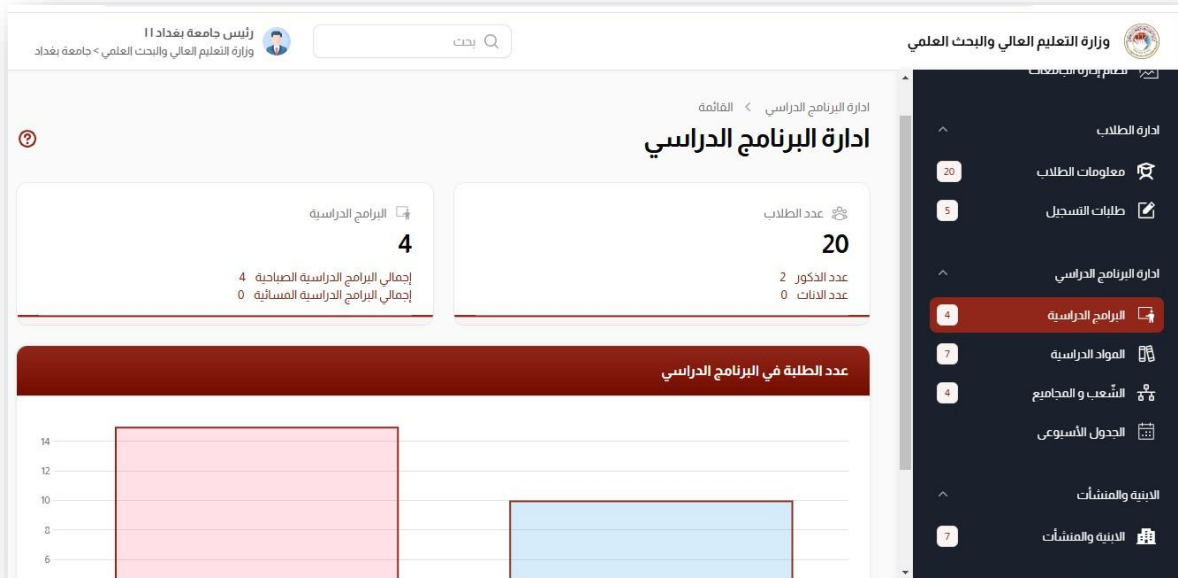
وزارة التعليم العالي والبحث العلمي

بحث

رئيس جامعة بغداد ١١
وزارة التعليم العالي والبحث العلمي > جامعة بغداد

ادارة الطلاب
معلومات الطلاب 20
طلبات التسجيل 5

ادارة البرنامج الدراسي
البرامج الدراسية 4
المواد الدراسية 7
الشّعب و المجاميع 4
الجدول الأسبوعي

الابنية والمنشآت
الابنية والمنشآت 7

ادارة البرنامج الدراسي > القائمة

ادارة البرنامج الدراسي

عدد الطلاب
20
عدد الذكور 2
عدد الاناث 0

البرامج الدراسية
4
إجمالي البرامج الدراسية الصباحية 4
إجمالي البرامج الدراسية المسائية 0

عدد الطلبة في البرنامج الدراسي

14
12
10
8
6